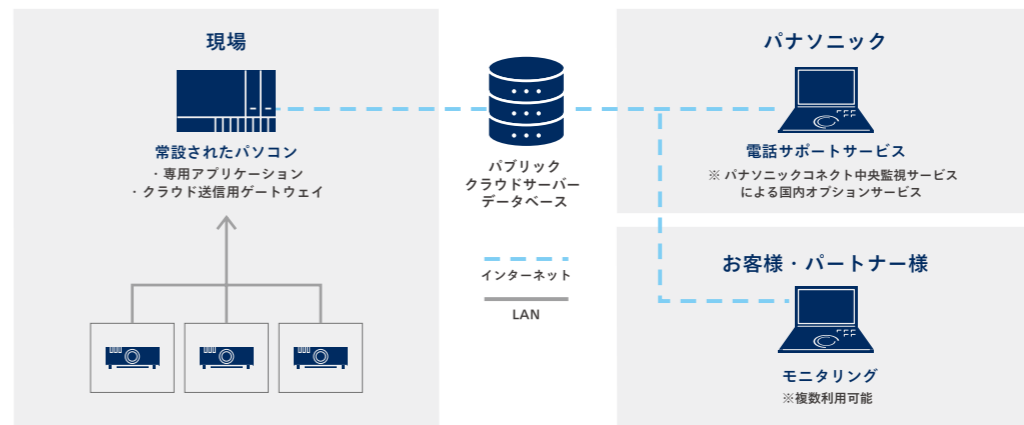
現場

常設されたパソコン
・専用アプリケーション
・クラウド送信用ゲートウェイ

パブリック
クラウドサーバー
データベース

インターネット

LAN

パナソニック

電話サポートサービス
※ パナソニックコネクト中央監視サービス
による国内オプションサービス

お客様・パートナー様

モニタリング
※複数利用可能